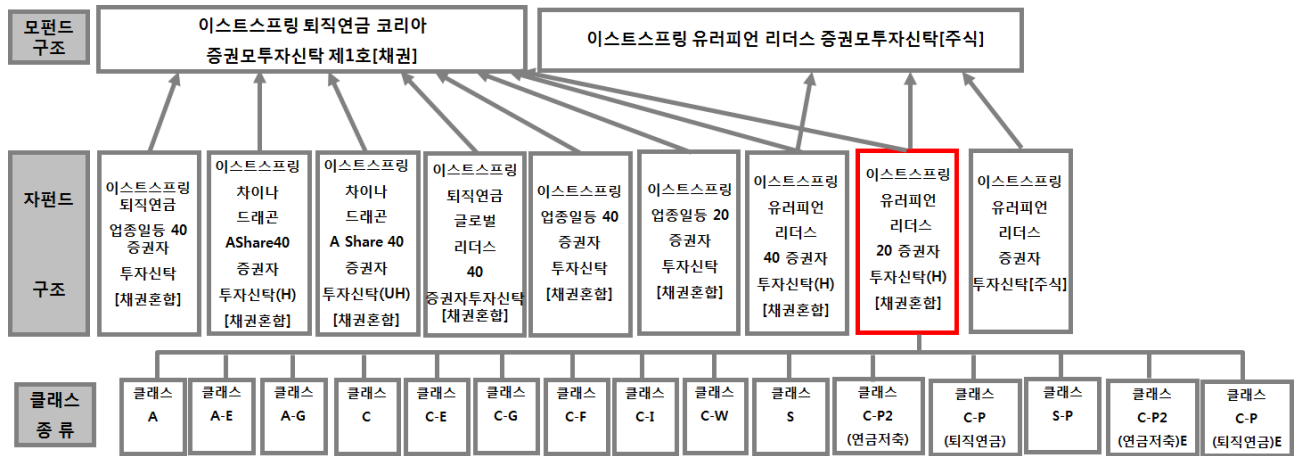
모펀드 구조

이스트스프링 퇴직연금 코리아 증권모투자신탁 제1호[채권]

이스트스프링 유러피언 리더스 증권모투자신탁[주식]

자펀드 구조

이스트스프링 퇴직연금 업종일등 40 증권자 투자신탁 [채권혼합]

이스트스프링 차이나 드래곤 AShare40 증권자 투자신탁(H) [채권혼합]

이스트스프링 차이나 드래곤 A Share 40 증권자 투자신탁(UH) [채권혼합]

이스트스프링 퇴직연금 글로벌 리더스 40 증권자투자신탁 [채권혼합]

이스트스프링 업종일등 40 증권자 투자신탁 [채권혼합]

이스트스프링 업종일등 20 증권자 투자신탁 [채권혼합]

이스트스프링 유러피언 리더스 40 증권자 투자신탁(H) [채권혼합]

이스트스프링 유러피언 리더스 20 증권자 투자신탁(H) [채권혼합]

이스트스프링 유러피언 리더스 증권자 투자신탁[주식]

클래스 종류

| 클래스 A | 클래스 A-E | 클래스 A-G | 클래스 C | 클래스 C-E | 클래스 C-G | 클래스 C-F | 클래스 C-I | 클래스 C-W | 클래스 S | 클래스 C-P2 (연금저축) | 클래스 C-P (퇴직연금) | 클래스 S-P | 클래스 C-P2 (연금저축)E | 클래스 C-P (퇴직연금)E |
|---|---|---|---|---|---|---|---|---|---|---|---|---|---|---|